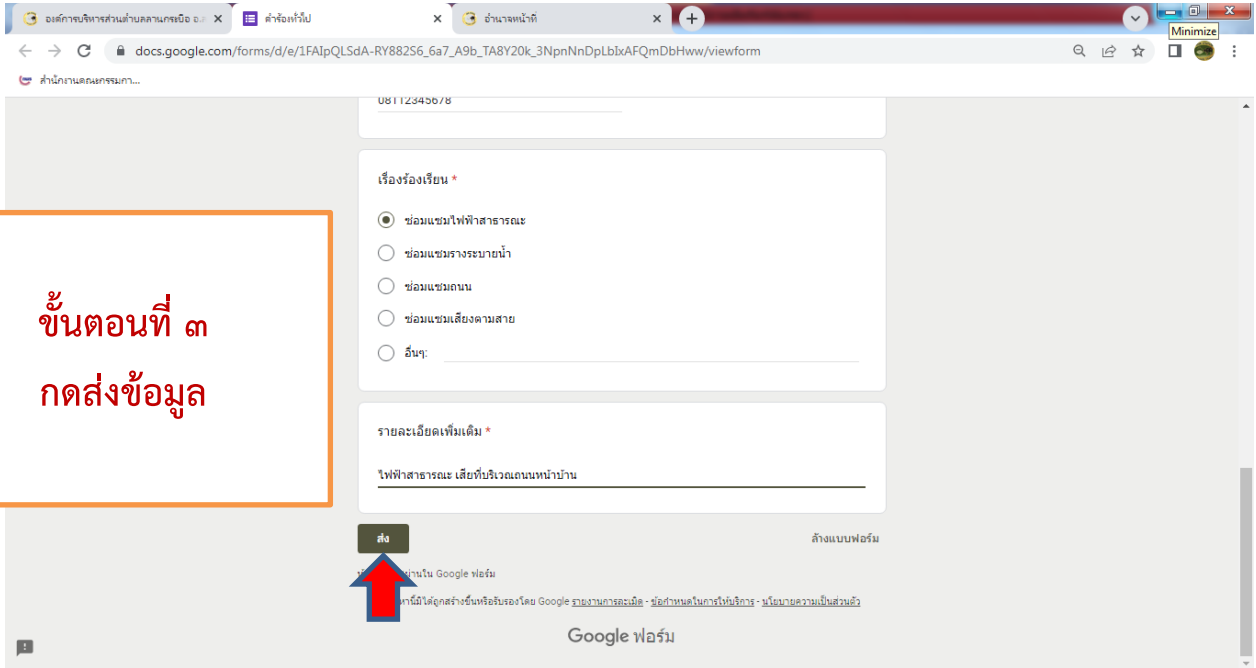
องค์การบริหารส่วนตำบลลานกระบือ อ.
คำร้องทั่วไป
อำนาจหน้าที่
Minimize
docs.google.com/forms/d/e/1FAIpQLSdA-RY882S6_6a7_A9b_TA8Y20k_3NpnNnDpLbIxAFQmDbHww/viewform
สำนักงานคณะกรรมกา...

0811234567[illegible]

เรื่องร้องเรียน *

ซ่อมแซมไฟฟ้าสาธารณะ
ซ่อมแซมรางระบายน้ำ
ซ่อมแซมถนน
ซ่อมแซมเสียงตามสาย
อื่นๆ:

ขั้นตอนที่ ๓
กดส่งข้อมูล

รายละเอียดเพิ่มเติม *

ไฟฟ้าสาธารณะ เสียที่บริเวณถนนหน้าบ้าน

ส่ง
ล้างแบบฟอร์ม

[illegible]ผ่านใน Google ฟอร์ม

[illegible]หานี้มิได้ถูกสร้างขึ้นหรือรับรองโดย Google รายงานการละเมิด - ข้อกำหนดในการให้บริการ - นโยบายความเป็นส่วนตัว

Google ฟอร์ม